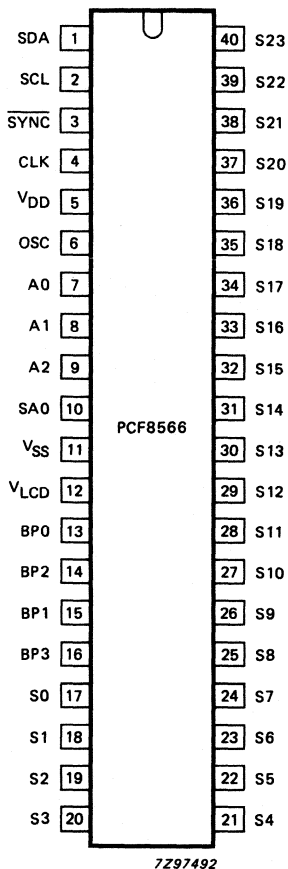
SDA 1
SCL 2
$\overline{SYNC}$ 3
CLK 4
$V_{DD}$ 5
OSC 6
A0 7
A1 8
A2 9
SA0 10
$V_{SS}$ 11
$V_{LCD}$ 12
BP0 13
BP2 14
BP1 15
BP3 16
S0 17
S1 18
S2 19
S3 20

PCF8566

40 S23
39 S22
38 S21
37 S20
36 S19
35 S18
34 S17
33 S16
32 S15
31 S14
30 S13
29 S12
28 S11
27 S10
26 S9
25 S8
24 S7
23 S6
22 S5
21 S4

7Z97492